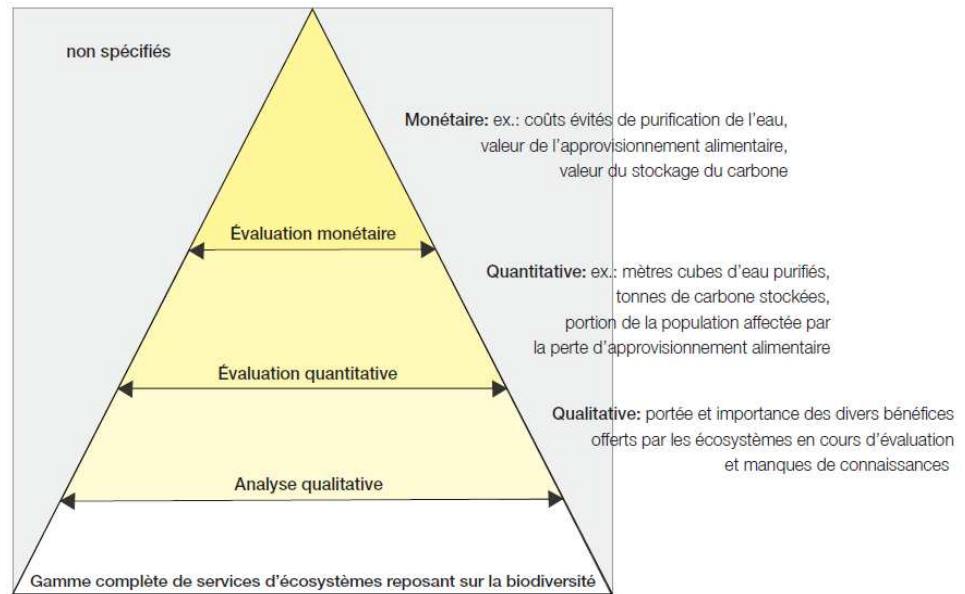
non spécifiés

Monétaire: ex.: coûts évités de purification de l'eau, valeur de l'approvisionnement alimentaire, valeur du stockage du carbone

Évaluation monétaire

Quantitative: ex.: mètres cubes d'eau purifiés, tonnes de carbone stockées, portion de la population affectée par la perte d'approvisionnement alimentaire

Évaluation quantitative

Qualitative: portée et importance des divers bénéfices offerts par les écosystèmes en cours d'évaluation et manques de connaissances

Analyse qualitative

Gamme complète de services d'écosystèmes reposant sur la biodiversité